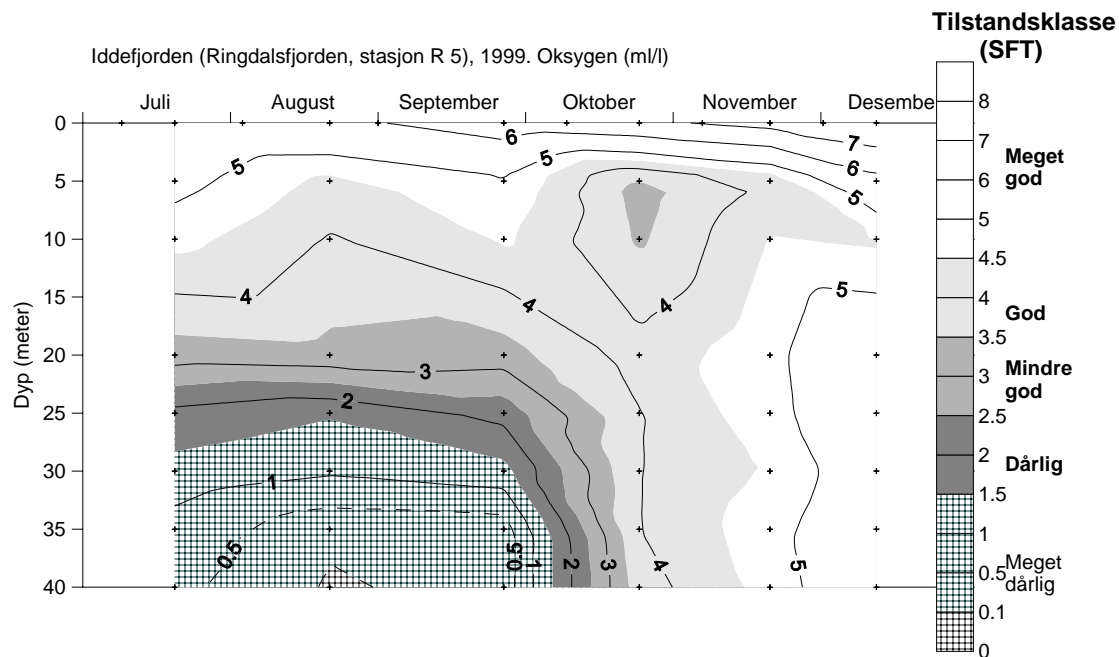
Iddefjorden (Ringdalsfjorden, stasjon R 5), 1999. Oksygen (ml/l)

Tilstandsklasse (SFT)

Juli | August | September | Oktober | November | Desembe

Dyp (meter)

0
5
10
15
20
25
30
35
40

6
5
7
6
5
5
4
4
4
5
3
2
1
0.5
0.5
1
2
3
4
5

8
7
6
5
4.5
4
3.5
3
2.5
2
1.5
1
0.5
0.1
0

Meget god
God
Mindre god
Dårlig
Meget dårlig